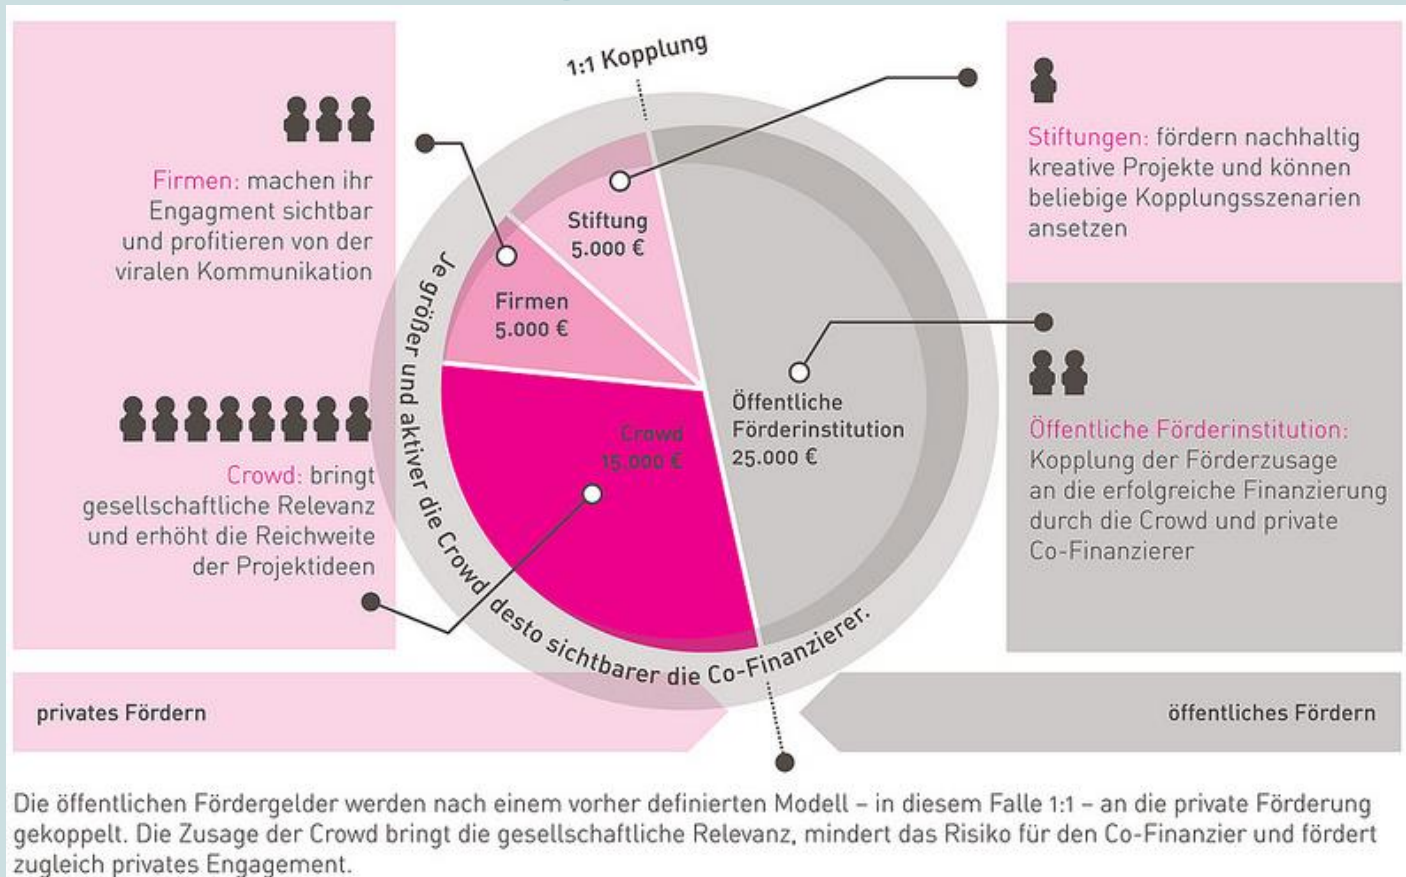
1:1 Kopplung

Firmen: machen ihr Engagment sichtbar und profitieren von der viralen Kommunikation

Crowd: bringt gesellschaftliche Relevanz und erhöht die Reichweite der Projektideen

Stiftung
5.000 €

Firmen
5.000 €

Crowd
15.000 €

Öffentliche Förderinstitution
25.000 €

Je größer und aktiver die Crowd desto sichtbarer die Co-Finanzierer.

Stiftungen: fördern nachhaltig kreative Projekte und können beliebige Kopplungsszenarien ansetzen

Öffentliche Förderinstitution: Kopplung der Förderzusage an die erfolgreiche Finanzierung durch die Crowd und private Co-Finanzierer

privates Fördern

öffentliches Fördern

Die öffentlichen Fördergelder werden nach einem vorher definierten Modell – in diesem Falle 1:1 – an die private Förderung gekoppelt. Die Zusage der Crowd bringt die gesellschaftliche Relevanz, mindert das Risiko für den Co-Finanzier und fördert zugleich privates Engagement.